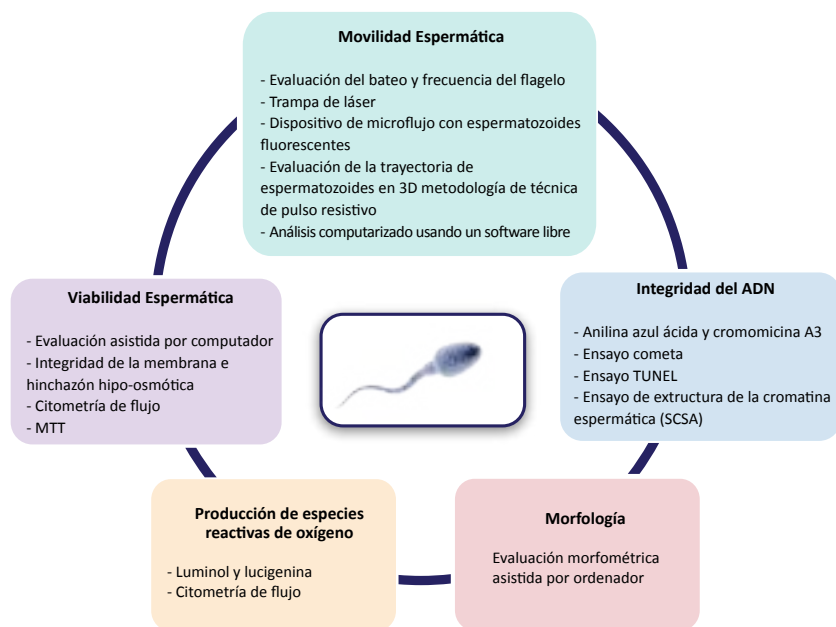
Movilidad Espermática

- Evaluación del bateo y frecuencia del flagelo
- Trampa de láser
- Dispositivo de microflujo con espermatozoides fluorescentes
- Evaluación de la trayectoria de espermatozoides en 3D metodología de técnica de pulso resistivo
- Análisis computarizado usando un software libre

Viabilidad Espermática

- Evaluación asistida por computador
- Integridad de la membrana e hinchazón hipo-osmótica
- Citometría de flujo
- MTT

Integridad del ADN

- Anilina azul ácida y cromomicina A3
- Ensayo cometa
- Ensayo TUNEL
- Ensayo de extructura de la cromatina espermática (SCSA)

Producción de especies reactivas de oxígeno

- Luminol y lucigenina
- Citometría de flujo

Morfología

Evaluación morfométrica asistida por ordenador